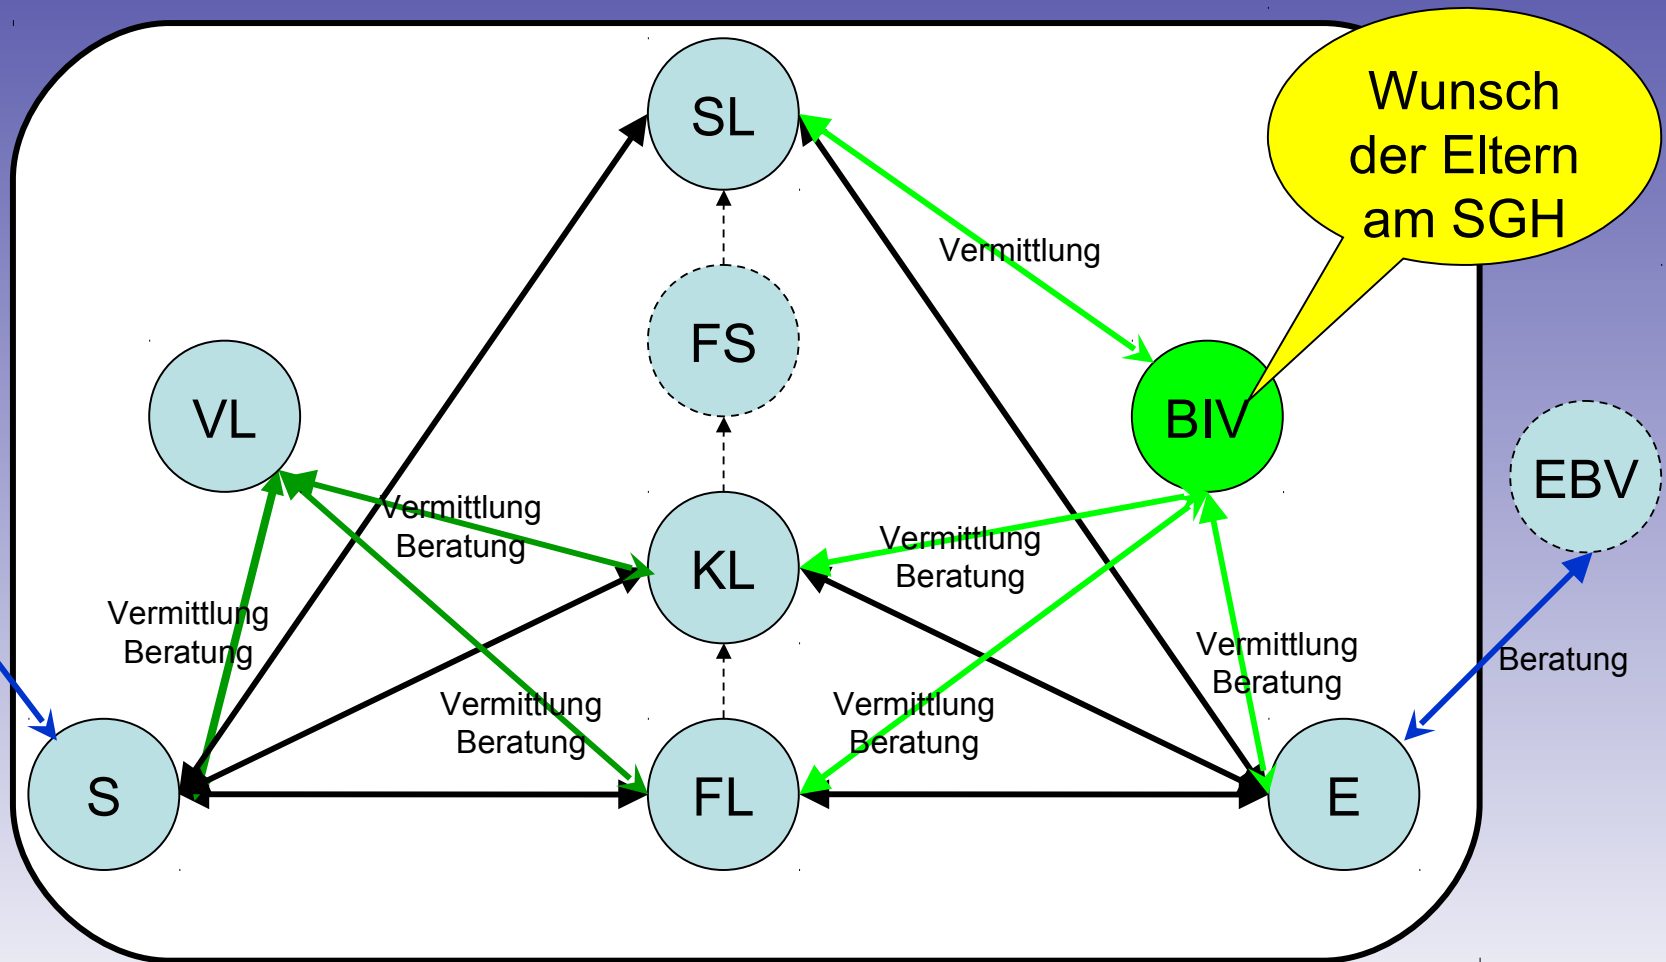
Wunsch der Eltern am SGH

SL

FS

VL

BIV

EBV

KL

Vermittlung

Vermittlung
Beratung

Vermittlung
Beratung

Vermittlung
Beratung

Vermittlung
Beratung

Vermittlung
Beratung

Vermittlung
Beratung

Beratung

S

FL

E